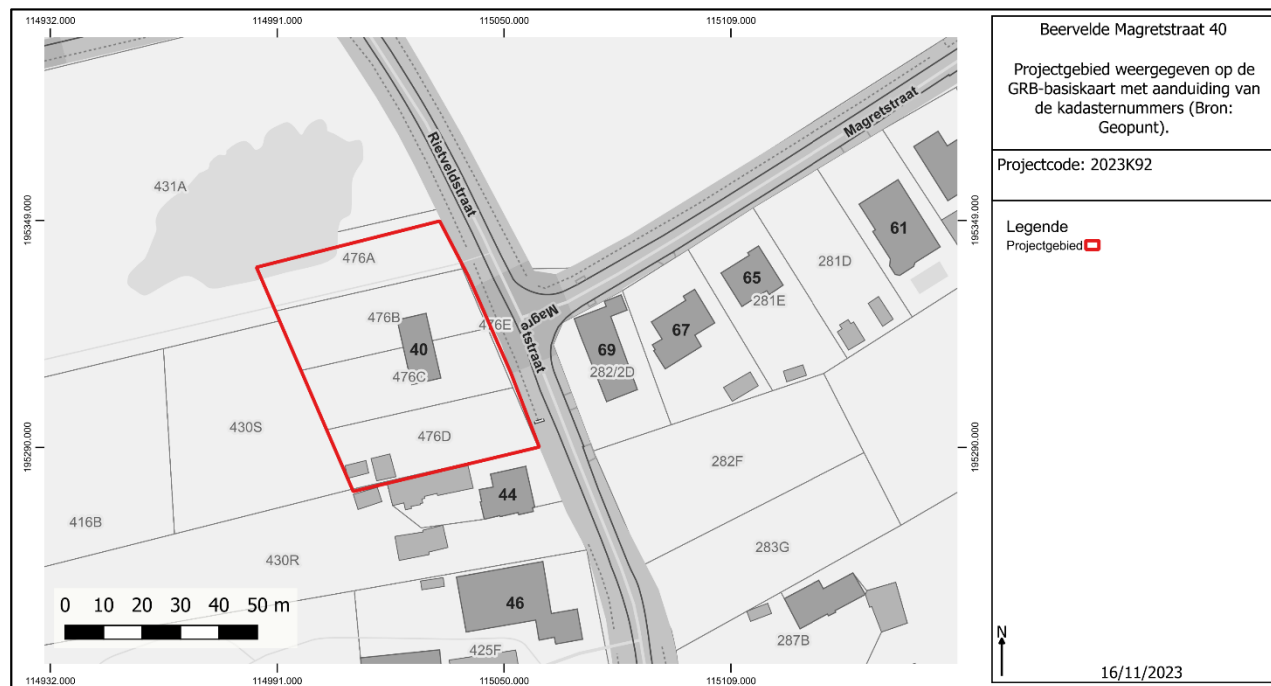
114932.000 114991.000 115050.000 115109.000

195349.000 195290.000

431A
Rietveldstraat
Magretstraat
476A
476B
476E
40
476C
476D
430S
416B
430R
44
46
425F
Magretstraat
69
282/2D
67
65
281E
281D
61
282F
283G
287B

0 10 20 30 40 50 m

114932.000 114991.000 115050.000 115109.000

Beervelde Magretstraat 40

Projectgebied weergegeven op de GRB-basiskaart met aanduiding van de kadasternummers (Bron: Geopunt).

Projectcode: 2023K92

Legende
Projectgebied

N

16/11/2023